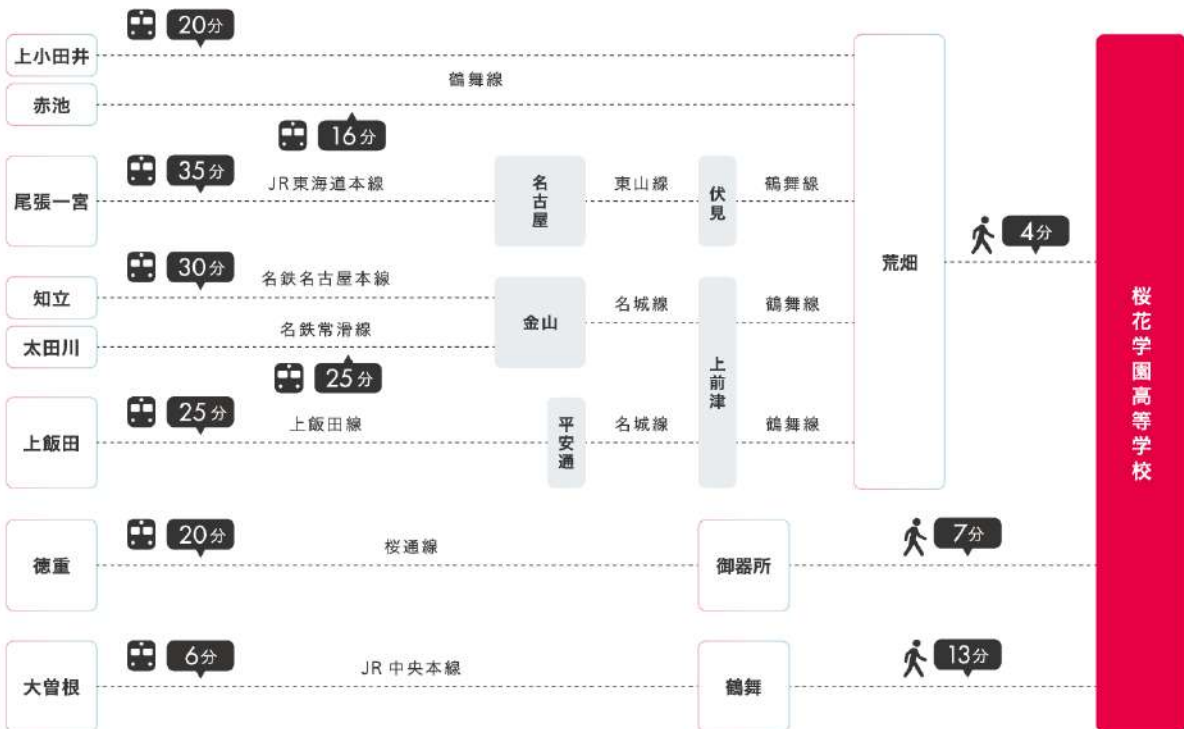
20分
上小田井
鶴舞線
赤池
16分
35分
尾張一宮
JR東海道本線
名古屋
東山線
伏見
鶴舞線
荒畑
4分
30分
知立
名鉄名古屋本線
金山
名城線
鶴舞線
太田川
名鉄常滑線
上前津
25分
25分
上飯田
上飯田線
平安通
名城線
鶴舞線
桜花学園高等学校
20分
徳重
桜通線
御器所
7分
6分
大曽根
JR中央本線
鶴舞
13分